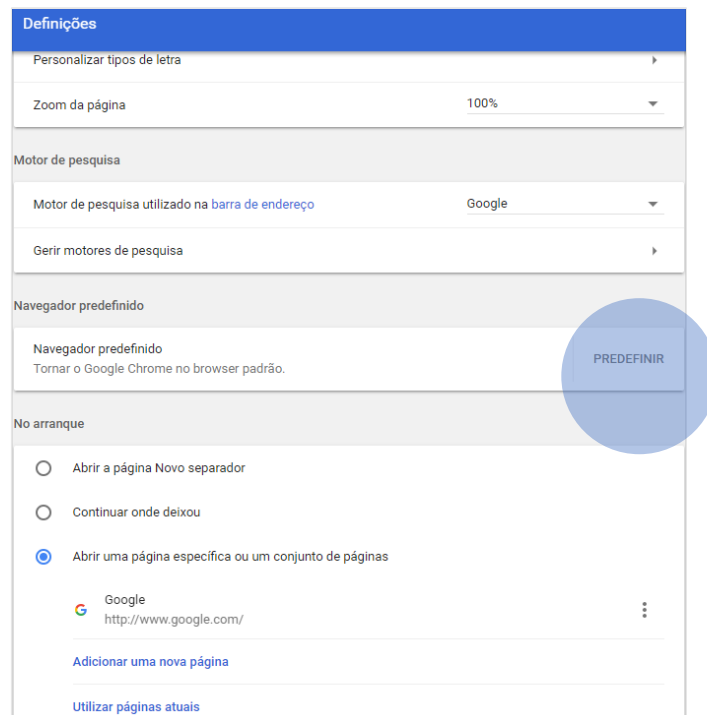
Definições

Personalizar tipos de letra

Zoom da página 100%

Motor de pesquisa

Motor de pesquisa utilizado na barra de endereço Google

Gerir motores de pesquisa

Navegador predefinido

Navegador predefinido
Tornar o Google Chrome no browser padrão.

PREDEFINIR

No arranque

Abrir a página Novo separador

Continuar onde deixou

Abrir uma página específica ou um conjunto de páginas

G Google
http://www.google.com/

Adicionar uma nova página

Utilizar páginas atuais